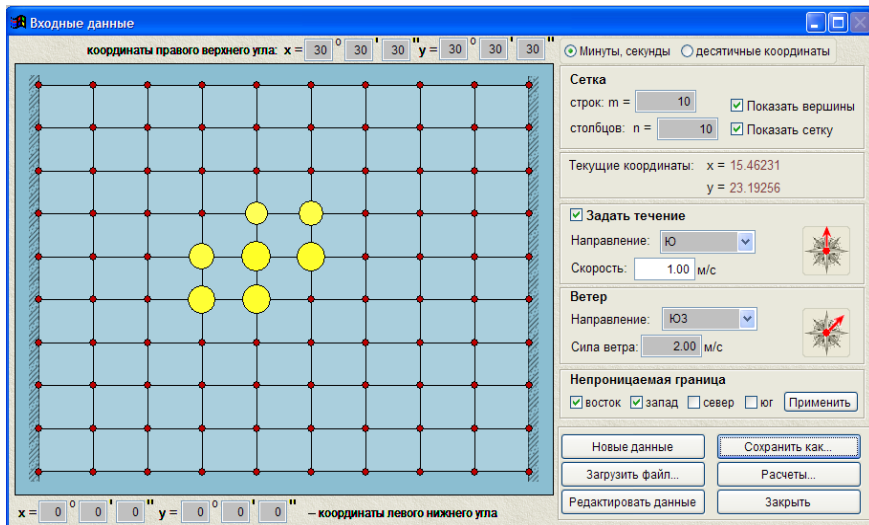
Входные данные

координаты правого верхнего угла: x = 30 ° 30 ' 30 " y = 30 ° 30 ' 30 "

Минуты, секунды
десятичные координаты

Сетка
строк: m = 10
Показать вершины
столбцов: n = 10
Показать сетку

Текущие координаты: x = 15.46231
y = 23.19256

Задать течение
Направление: Ю
Скорость: 1.00 м/с

Ветер
Направление: ЮЗ
Сила ветра: 2.00 м/с

Непроницаемая граница
восток
запад
север
юг
Применить

Новые данные
Сохранить как...
Загрузить файл...
Расчеты...
Редактировать данные
Закрыть

x = 0 ° 0 ' 0 " y = 0 ° 0 ' 0 " – координаты левого нижнего угла